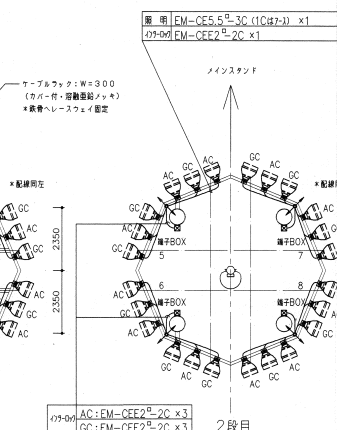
| 照　明 | EM-CE5.5$^□$-3C (1Cはアース) ×1 |
|---|---|
| インターロック | EM-CEE2$^□$-2C ×1 |

ケーブルラック：W＝３００
（カバー付・溶融亜鉛メッキ）
＊鉄骨ヘレースウェイ固定

メインスタンド

＊配線同左

＊配線

GC
AC
GC
AC
GC
AC
GC
AC
GC
AC
GC
AC
GC
AC
GC
AC
GC
AC
GC
AC
GC
AC
GC
AC
GC
AC

端子BOX
5
端子BOX
7
6
端子BOX
8
端子BOX

2350
2350

| インターロック | AC：EM-CEE2$^□$-2C ×3 |
|---|---|
| | GC：EM-CEE2$^□$-2C ×3 |

２段目